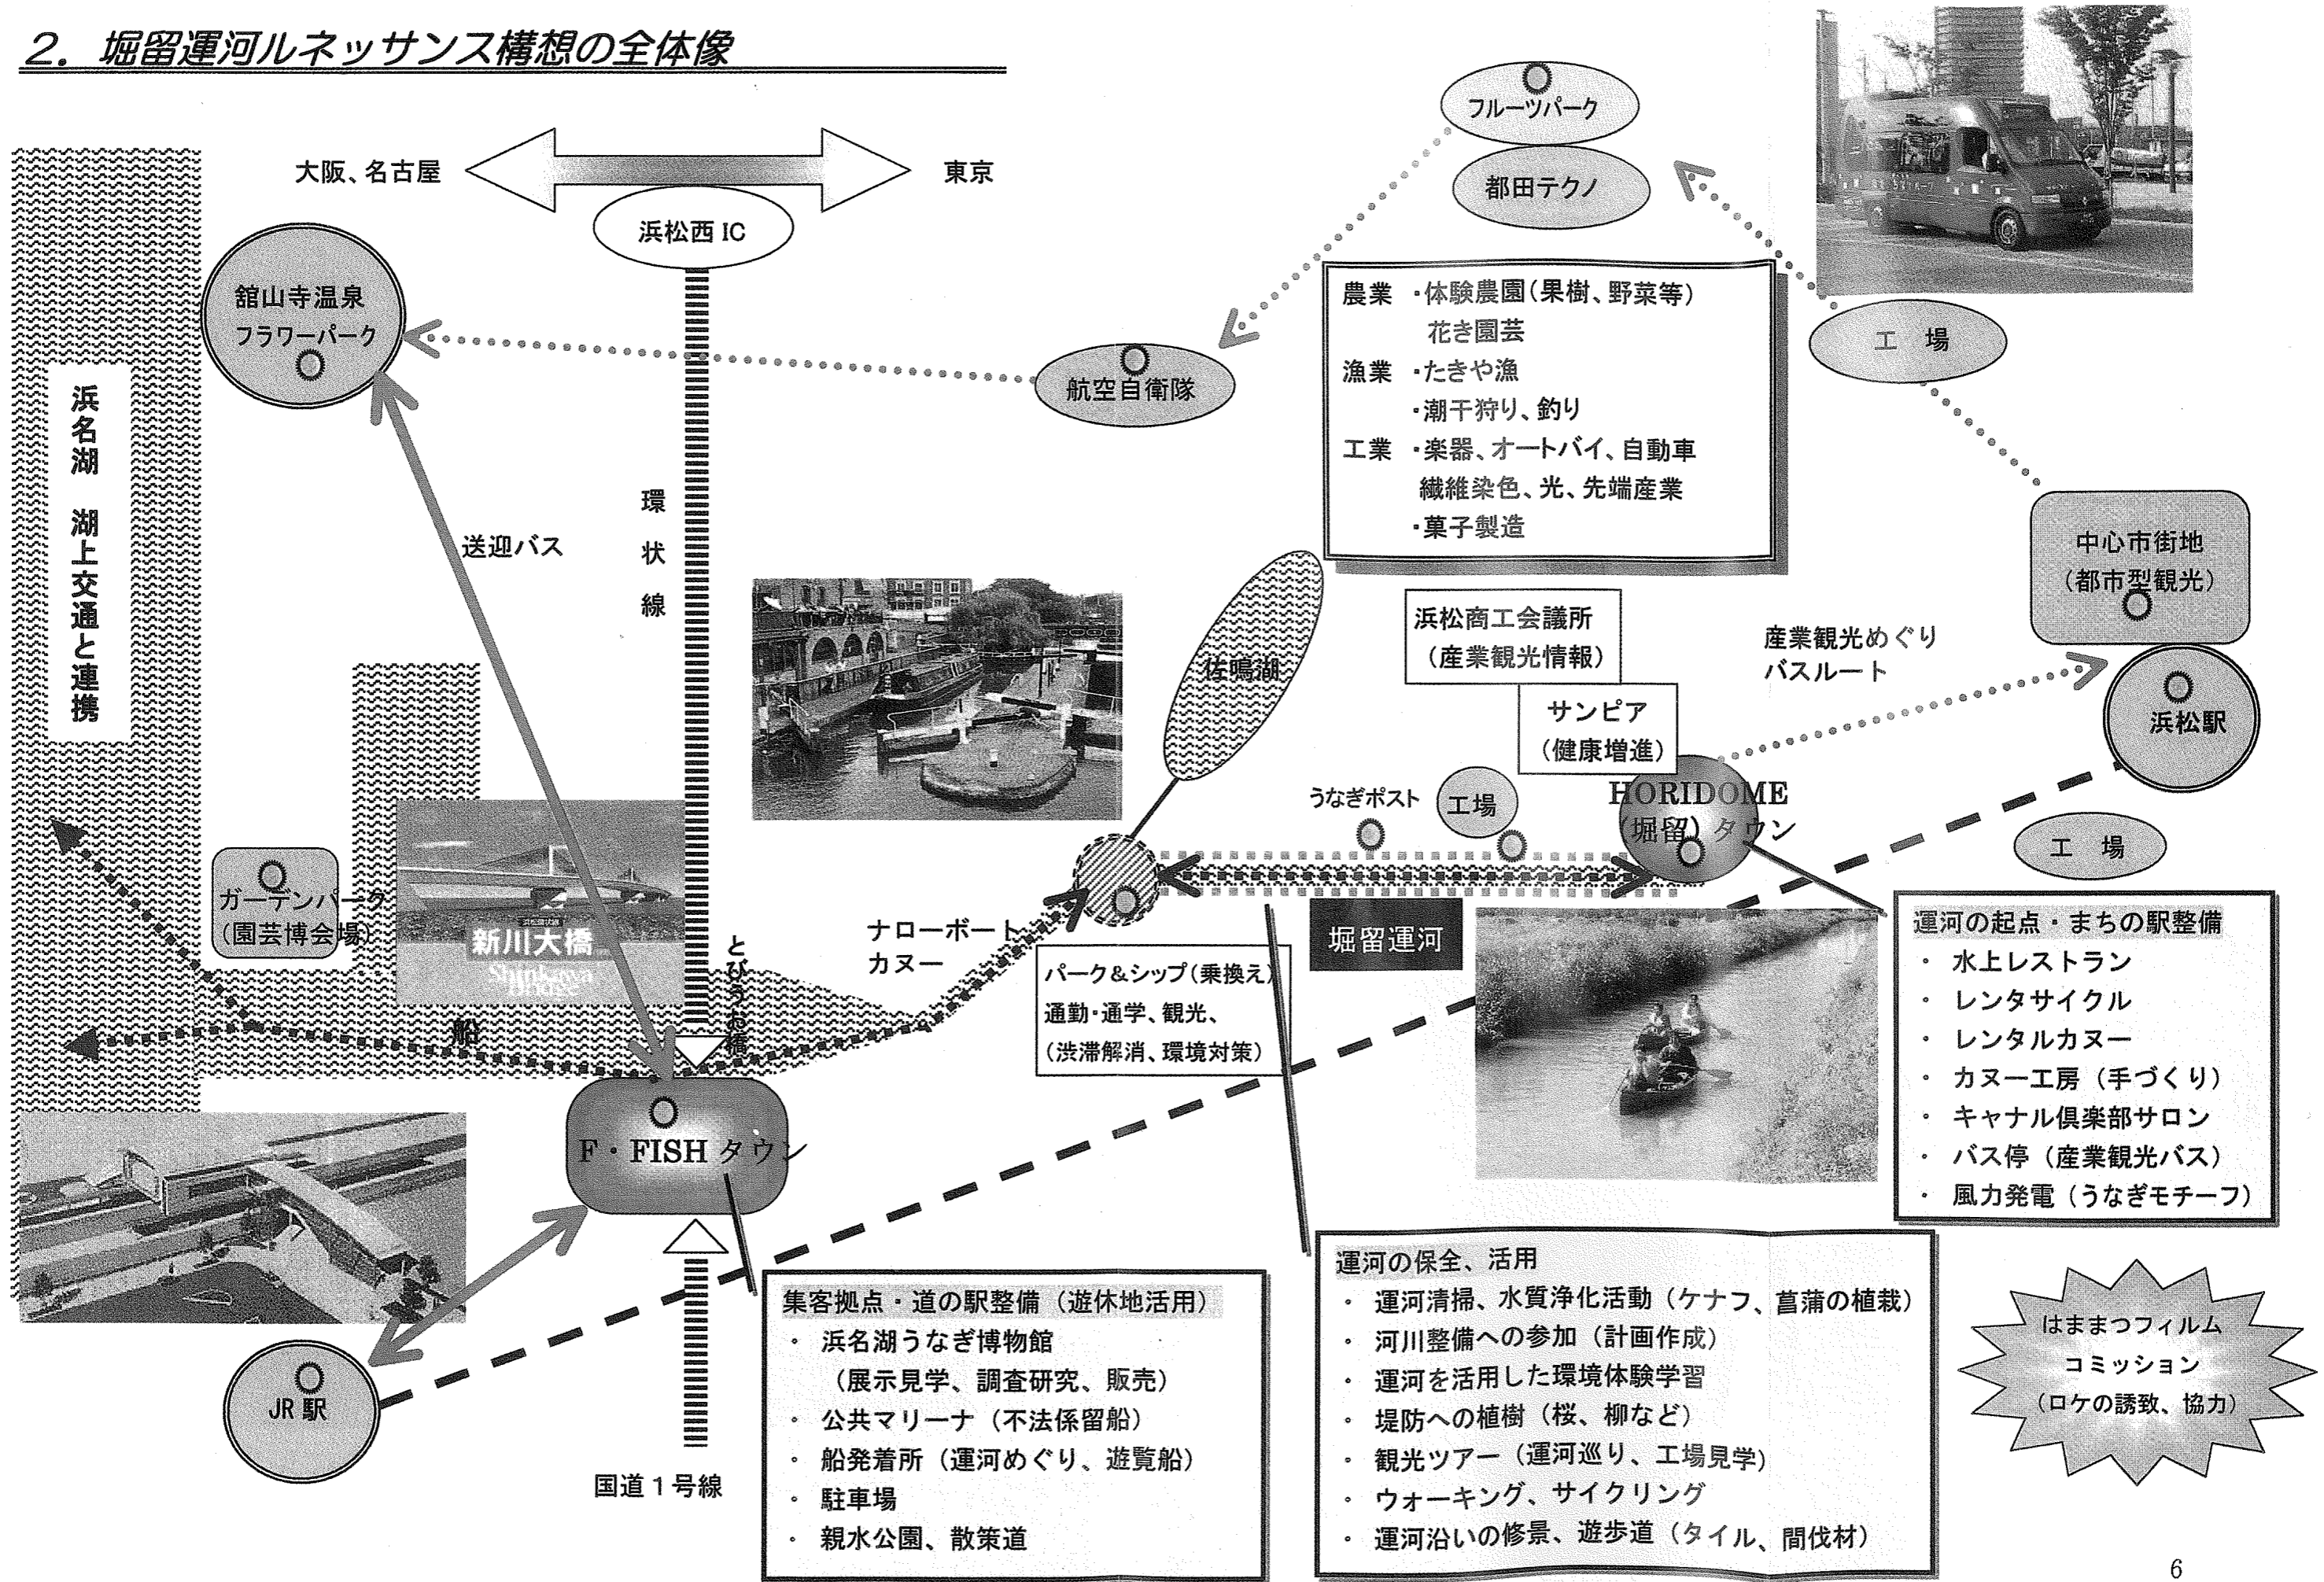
2. 堀留運河ルネッサンス構想の全体像

大阪、名古屋

東京

浜松西 IC

フルーツパーク

都田テクノ

館山寺温泉 フラワーパーク

航空自衛隊

浜名湖 湖上交通と連携

送迎バス

環状線

農業 ・体験農園(果樹、野菜等) 花き園芸
漁業 ・たきや漁 ・潮干狩り、釣り
工業 ・楽器、オートバイ、自動車 繊維染色、光、先端産業 ・菓子製造

工 場

中心市街地 (都市型観光)

浜松商工会議所 (産業観光情報)

産業観光めぐり バスルート

サンピア (健康増進)

浜松駅

佐鳴湖

うなぎポスト

工場

HORIDOME (堀留) タウン

工 場

ガーデンパーク (園芸博会場)

新川大橋

ナローボート カヌー

とびうお橋

船

パーク&シップ(乗換え) 通勤・通学、観光、 (渋滞解消、環境対策)

堀留運河

運河の起点・まちの駅整備
・ 水上レストラン
・ レンタサイクル
・ レンタルカヌー
・ カヌー工房 (手づくり)
・ キャナル倶楽部サロン
・ バス停 (産業観光バス)
・ 風力発電 (うなぎモチーフ)

F・FISH タウン

JR 駅

国道1号線

集客拠点・道の駅整備 (遊休地活用)
・ 浜名湖うなぎ博物館 (展示見学、調査研究、販売)
・ 公共マリーナ (不法係留船)
・ 船発着所 (運河めぐり、遊覧船)
・ 駐車場
・ 親水公園、散策道

運河の保全、活用
・ 運河清掃、水質浄化活動 (ケナフ、菖蒲の植栽)
・ 河川整備への参加 (計画作成)
・ 運河を活用した環境体験学習
・ 堤防への植樹 (桜、柳など)
・ 観光ツアー (運河巡り、工場見学)
・ ウォーキング、サイクリング
・ 運河沿いの修景、遊歩道 (タイル、間伐材)

はままつフィルム コミッション (ロケの誘致、協力)

6